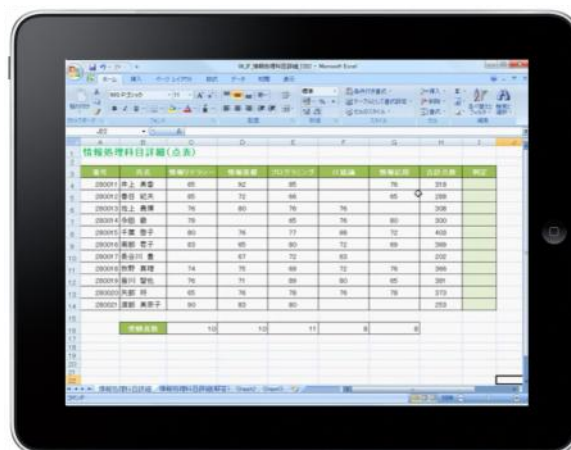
情報処理科目詳細（点表）

| 番号 | 氏名 | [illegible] | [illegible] | プログラミング | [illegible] | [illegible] | 合計点数 | 判定 |
|---|---|---|---|---|---|---|---|---|
| 280001 | 井上 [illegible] | 65 | 92 | 85 | | 76 | 318 | |
| 280002 | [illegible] | 65 | 72 | 66 | | 85 | 288 | |
| 280003 | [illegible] | 76 | 80 | 76 | 76 | | 308 | |
| 280004 | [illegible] | 76 | | 65 | 76 | 80 | 300 | |
| 280005 | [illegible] | 80 | 76 | 77 | 88 | 72 | 403 | |
| 280006 | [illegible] | 83 | 95 | 80 | 72 | 69 | 399 | |
| 280007 | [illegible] | | 67 | 72 | 63 | | 202 | |
| 280008 | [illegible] | 74 | 75 | 69 | 72 | 76 | 366 | |
| 280009 | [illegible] | 76 | 71 | 69 | 80 | 65 | 361 | |
| 280020 | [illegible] | 65 | 76 | 76 | 76 | 76 | 373 | |
| 280021 | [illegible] | 90 | 83 | 80 | | | 253 | |

受験者数 10 10 11 8 8